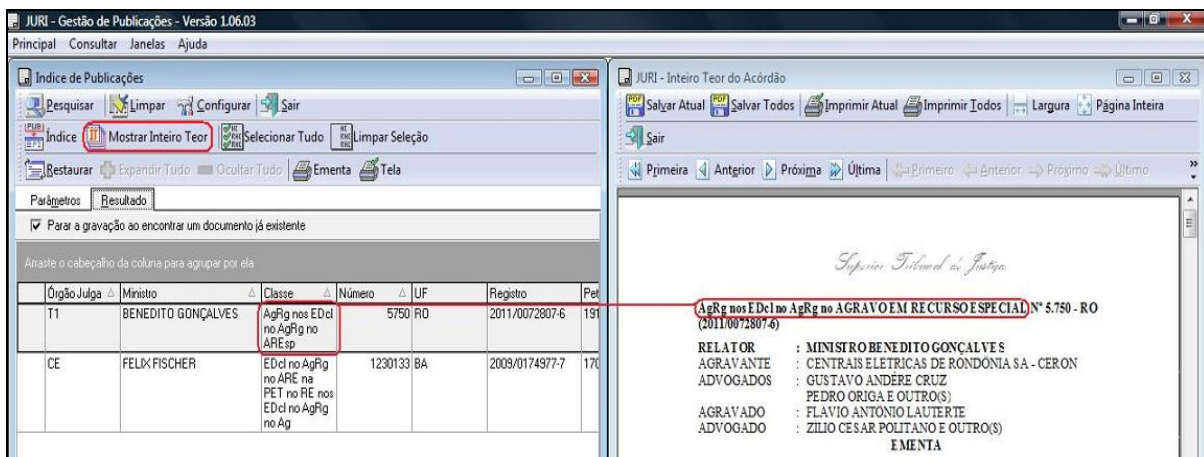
JURI - Gestão de Publicações - Versão 1.06.03

Principal Consultar Janelas Ajuda

Indice de Publicações

Pesquisar Limpar Configurar Sair

Índice Mostrar Inteiro Teor Selecionar Tudo Limpar Seleção

Restaurar Expandir Tudo Ocultar Tudo Ementa Tela

Parâmetros Resultado

Parar a gravação ao encontrar um documento já existente

Arraste o cabeçalho da coluna para agrupar por ela

| Órgão Julga | Ministro | Classe | Número | UF | Registro | Pet |
|---|---|---|---|---|---|---|
| T1 | BENEDITO GONÇALVES | AgRg nos EDcl no AgRg no AREsp | 5750 | RO | 2011/0072807-6 | 191 |
| CE | FELIX FISCHER | EDcl no AgRg no ARE na PET no RE nos EDcl no AgRg no Ag | 1230133 | BA | 2009/0174977-7 | 170 |

JURI - Inteiro Teor do Acórdão

Salvar Atual Salvar Todos Imprimir Atual Imprimir Todos Largura Página Inteira

Sair

Primeira Anterior Próxima Última Primeiro Anterior Próximo Último

Superior Tribunal de Justiça

AgRg nos EDcl no AgRg no AGRAVO EM RECURSO ESPECIAL Nº 5.750 - RO (2011/0072807-6)

RELATOR : MINISTRO BENEDITO GONÇALVES
AGRAVANTE : CENTRAIS ELETRICAS DE RONDONIA SA - CERON
ADVOGADOS : GUSTAVO ANDERE CRUZ
PEDRO ORIGA E OUTRO(S)
AGRAVADO : FLAVIO ANTONIO LAUTERTE
ADVOGADO : ZILIO CESAR POLITANO E OUTRO(S)

EMENTA